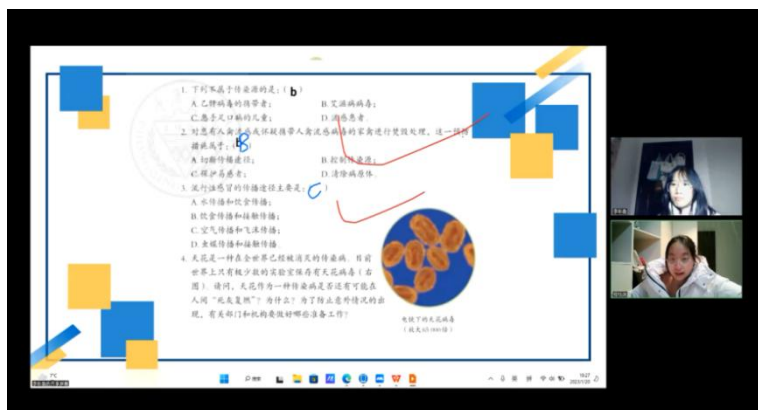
1. 下列不属于传染源的是：（ b ）

A. 乙肝病毒的携带者；
B. 艾滋病病毒；
C. 患手足口病的儿童；
D. 流感患者

2. 对患有人禽流感或怀疑携带人禽流感病毒的家禽进行焚毁处理，这一预防措施属于：（ B ）

A. 切断传播途径；
B. 控制传染源；
C. 保护易感者；
D. 消除病原体

3. 流行性感冒的传播途径主要是：（ C ）

A. 水传播和饮食传播；
B. 饮食传播和接触传播；
C. 空气传播和飞沫传播；
D. 血液传播和接触传播

4. 天花是一种在全世界已经被消灭的传染病，目前世界上只有极少数的实验室保存有天花病毒（右图）。请问，天花作为一种传染病是否还有可能在人间"死灰复燃"？为什么？为了防止意外情况的出现，有关部门和机构要做好哪些准备工作？

电镜下的天花病毒
（放大约 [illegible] 倍）

搜索